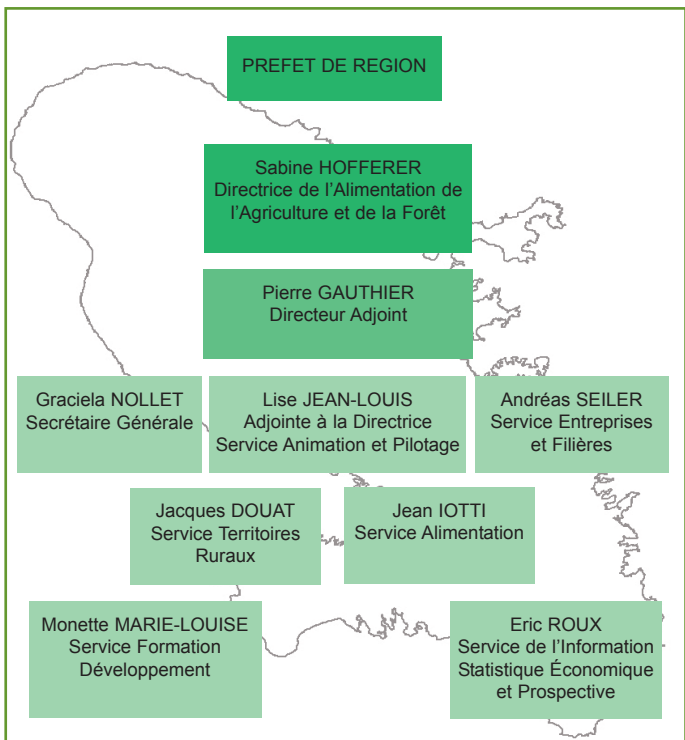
PREFET DE REGION

Sabine HOFFERER
Directrice de l’Alimentation de l’Agriculture et de la Forêt

Pierre GAUTHIER
Directeur Adjoint

Graciela NOLLET
Secrétaire Générale

Lise JEAN-LOUIS
Adjointe à la Directrice
Service Animation et Pilotage

Andréas SEILER
Service Entreprises et Filières

Jacques DOUAT
Service Territoires Ruraux

Jean IOTTI
Service Alimentation

Monette MARIE-LOUISE
Service Formation Développement

Eric ROUX
Service de l’Information Statistique Économique et Prospective